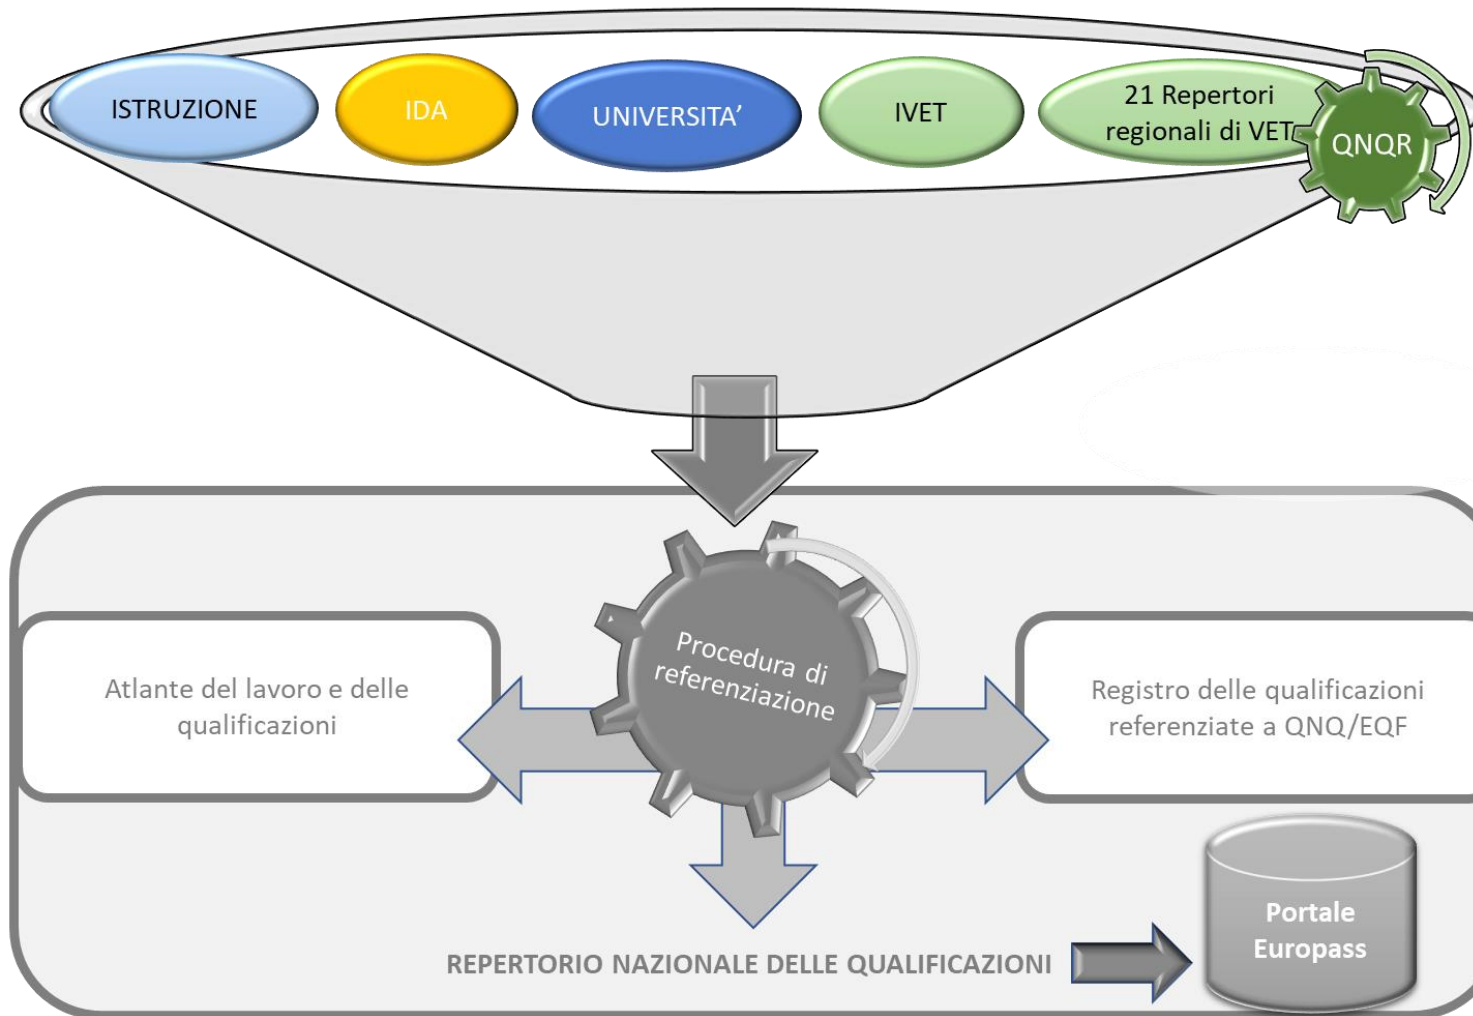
ISTRUZIONE

IDA

UNIVERSITA'

IVET

21 Repertori regionali di VET

QNQR

Procedura di referenziazione

Atlante del lavoro e delle qualificazioni

Registro delle qualificazioni referenziate a QNQ/EQF

REPERTORIO NAZIONALE DELLE QUALIFICAZIONI

Portale Europass